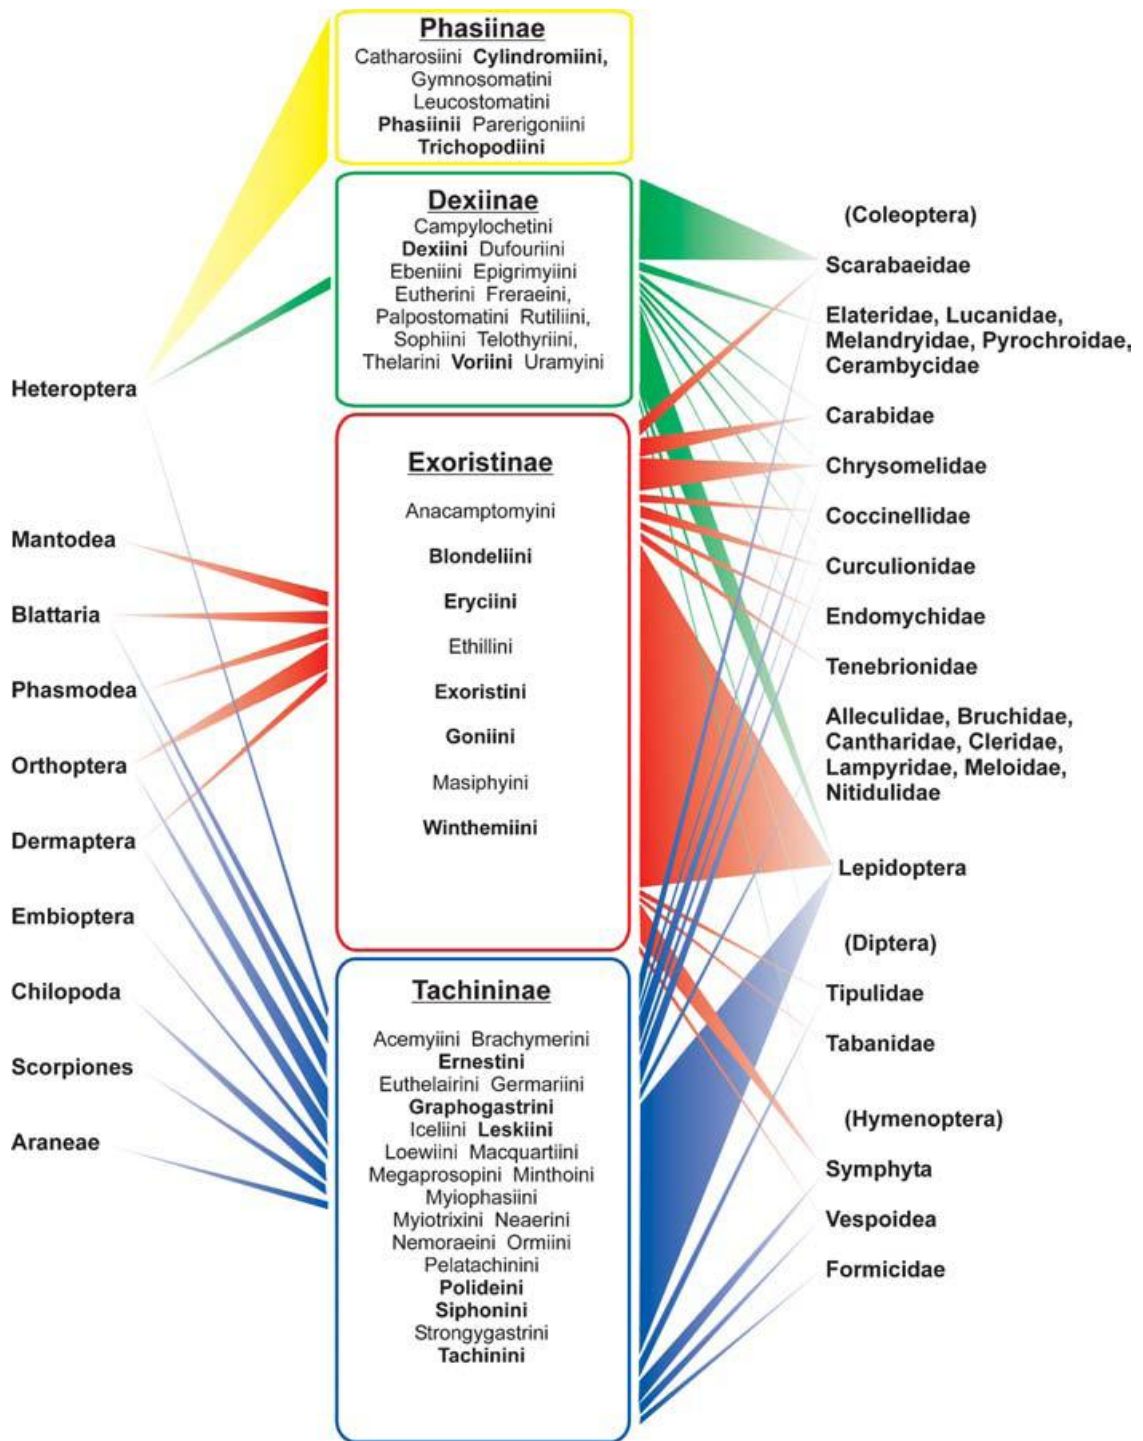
Phasiinae
Catharosiini **Cylindromiini,** Gymnosomatini Leucostomatini **Phasiinii** Parerigoniini **Trichopodiini**

Dexiinae
Campylochetini **Dexiini** Dufouriini Ebeniini Epigrimyiini Eutherini Freraeini, Palpostomatini Rutiliini, Sophiini Telothyriini, Thelarini **Voriini** Uramyini

Exoristinae
Anacamptomyini
**Blondeliini**
**Eryciini**
Ethillini
**Exoristini**
**Goniini**
Masiphyini
**Winthemiini**

Tachininae
Acemyiini Brachymerini **Ernestini** Euthelairini Germariini **Graphogastrini** Iceliini **Leskiini** Loewiini Macquartiini Megaprosopini Minthoini Myiophasiini Myiotrixini Neaerini Nemoraeini Ormiini Pelatachinini **Polideini** **Siphonini** Strongygastrini **Tachinini**

Heteroptera
Mantodea
Blattaria
Phasmodea
Orthoptera
Dermaptera
Embioptera
Chilopoda
Scorpiones
Araneae

(Coleoptera)
Scarabaeidae
Elateridae, Lucanidae, Melandryidae, Pyrochroidae, Cerambycidae
Carabidae
Chrysomelidae
Coccinellidae
Curculionidae
Endomychidae
Tenebrionidae
Alleculidae, Bruchidae, Cantharidae, Cleridae, Lampyridae, Meloidae, Nitidulidae
Lepidoptera
(Diptera)
Tipulidae
Tabanidae
(Hymenoptera)
Symphyta
Vespoidea
Formicidae